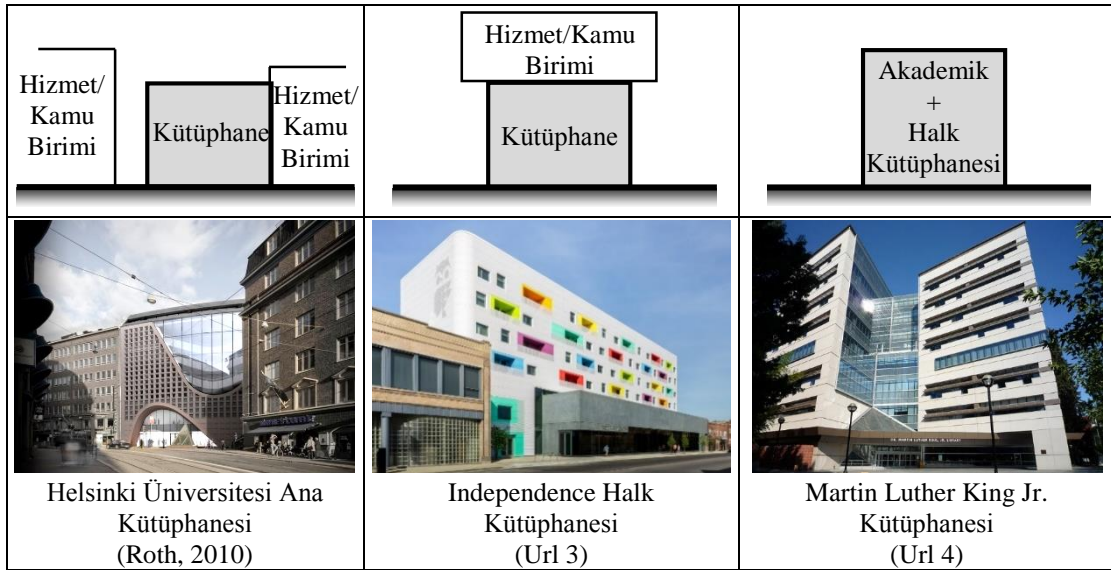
| Hizmet/ Kamu Birimi — Kütüphane — Hizmet/ Kamu Birimi | Hizmet/Kamu Birimi — Kütüphane | Akademik + Halk Kütüphanesi |
|---|---|---|
| Helsinki Üniversitesi Ana Kütüphanesi (Roth, 2010) | Independence Halk Kütüphanesi (Url 3) | Martin Luther King Jr. Kütüphanesi (Url 4) |